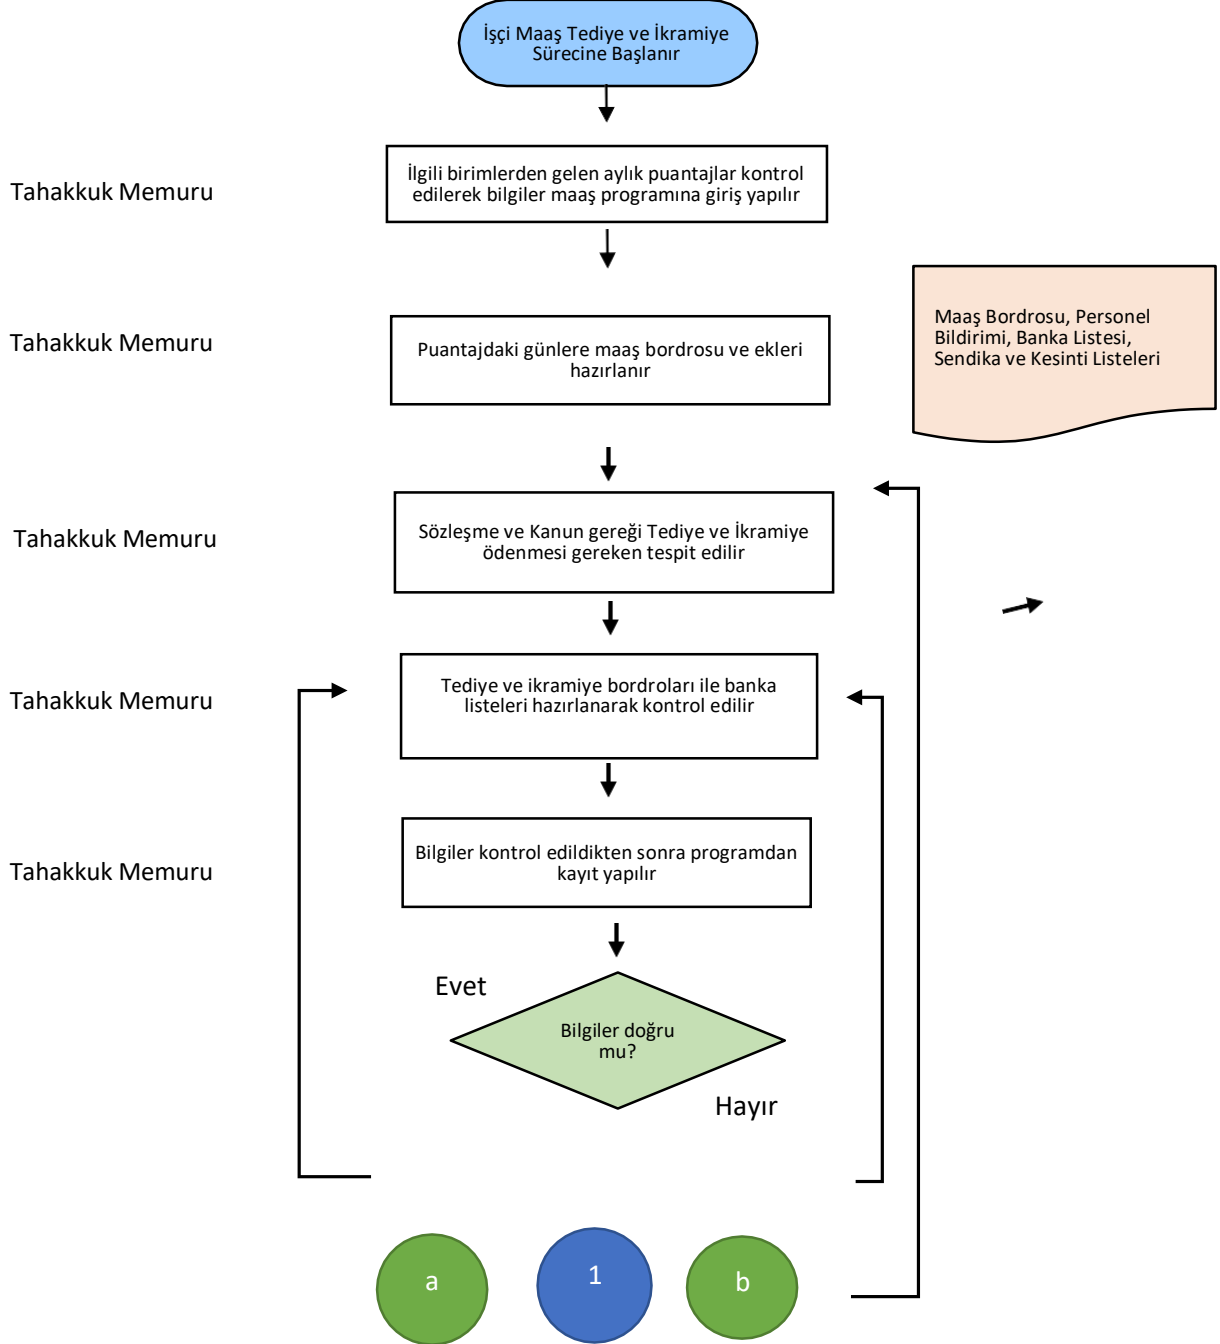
İşçi Maaş Tediye ve İkramiye Sürecine Başlanır

Tahakkuk Memuru

İlgili birimlerden gelen aylık puantajlar kontrol edilerek bilgiler maaş programına giriş yapılır

Tahakkuk Memuru

Puantajdaki günlere maaş bordrosu ve ekleri hazırlanır

Maaş Bordrosu, Personel Bildirimi, Banka Listesi, Sendika ve Kesinti Listeleri

Tahakkuk Memuru

Sözleşme ve Kanun gereği Tediye ve İkramiye ödenmesi gereken tespit edilir

Tahakkuk Memuru

Tediye ve ikramiye bordroları ile banka listeleri hazırlanarak kontrol edilir

Tahakkuk Memuru

Bilgiler kontrol edildikten sonra programdan kayıt yapılır

Evet

Bilgiler doğru mu?

Hayır

a

1

b